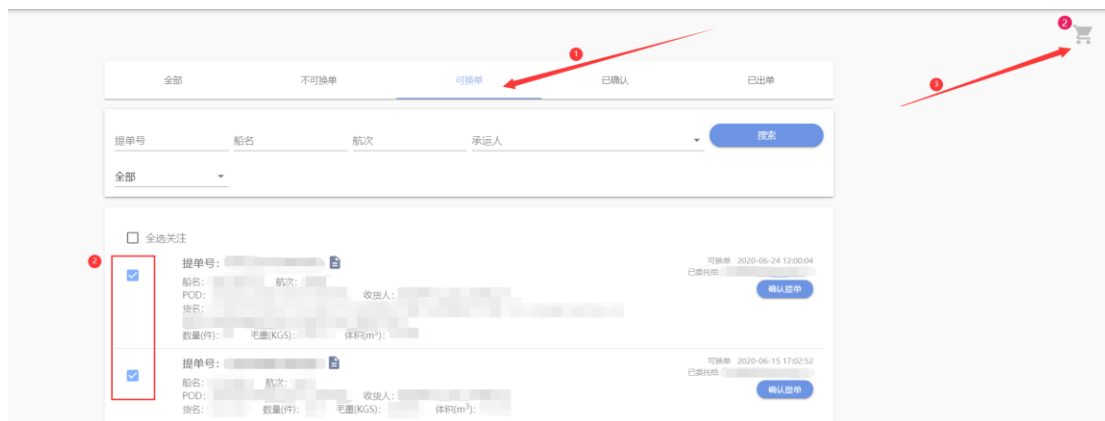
2

1

3

全部 不可换单 可换单 已确认 已出单

提单号 船名 航次 承运人 搜索

全部

全选关注

2

提单号: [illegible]

船名: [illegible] 航次: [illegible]
POD: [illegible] 收货人: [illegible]
货名: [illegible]
数量(件): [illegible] 毛重(KGS): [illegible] 体积($m^3$): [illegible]

可换单 2020-06-24 12:00:04
已委托给 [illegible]
确认提单

提单号: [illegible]

船名: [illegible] 航次: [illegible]
POD: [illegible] 收货人: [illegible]
货名: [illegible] 数量(件): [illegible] 毛重(KGS): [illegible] 体积($m^3$): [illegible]

可换单 2020-06-15 17:02:52
已委托给 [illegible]
确认提单